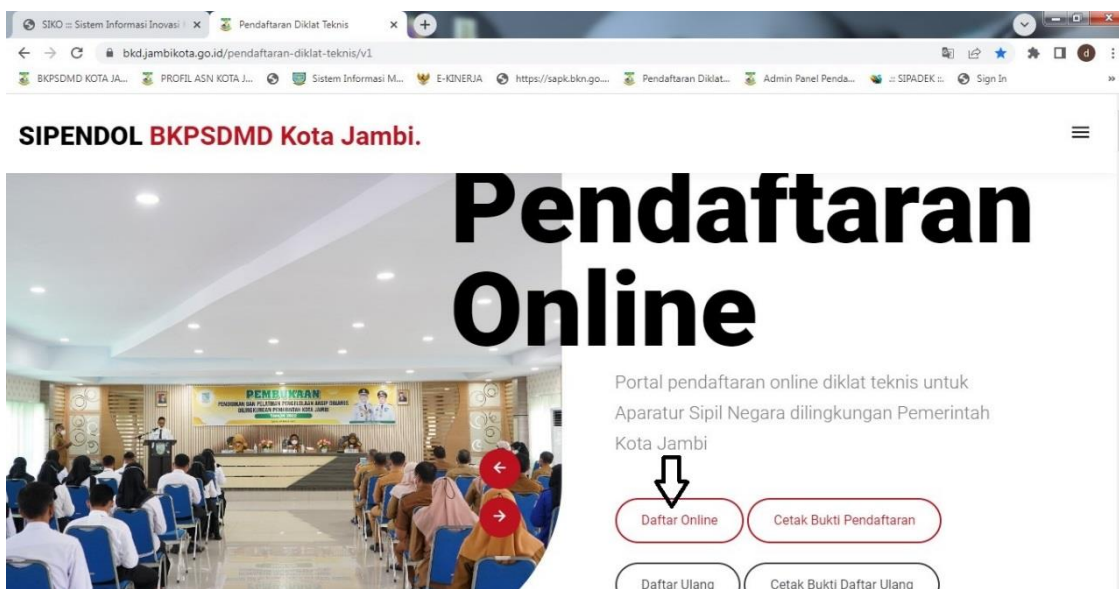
SIKO :: Sistem Informasi Inovasi | ×
Pendaftaran Diklat Teknis ×
bkd.jambikota.go.id/pendaftaran-diklat-teknis/v1
BKPSDMD KOTA JA... PROFIL ASN KOTA J... Sistem Informasi M... E-KINERJA https://sapk.bkn.go.... Pendaftaran Diklat... Admin Panel Penda... :: SIPADEK :: Sign In

SIPENDOL BKPSDMD Kota Jambi.

Pendaftaran Online

PEMBUKAAN

Portal pendaftaran online diklat teknis untuk Aparatur Sipil Negara dilingkungan Pemerintah Kota Jambi

Daftar Online
Cetak Bukti Pendaftaran
Daftar Ulang
Cetak Bukti Daftar Ulang